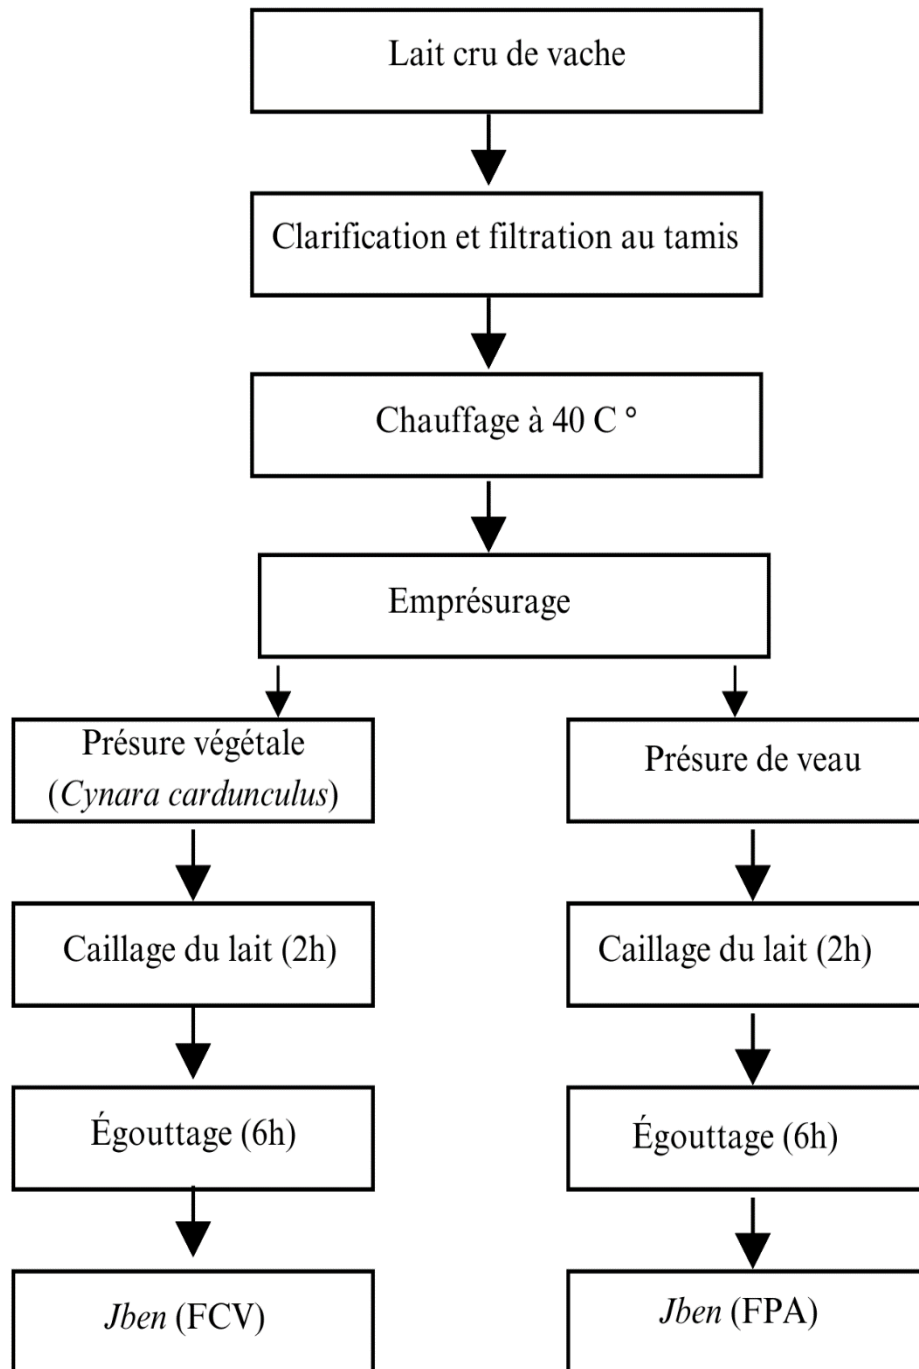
Lait cru de vache

Clarification et filtration au tamis

Chauffage à 40 C °

Emprésurage

Présure végétale (Cynara cardunculus)

Caillage du lait (2h)

Égouttage (6h)

Jben (FCV)

Présure de veau

Caillage du lait (2h)

Égouttage (6h)

Jben (FPA)